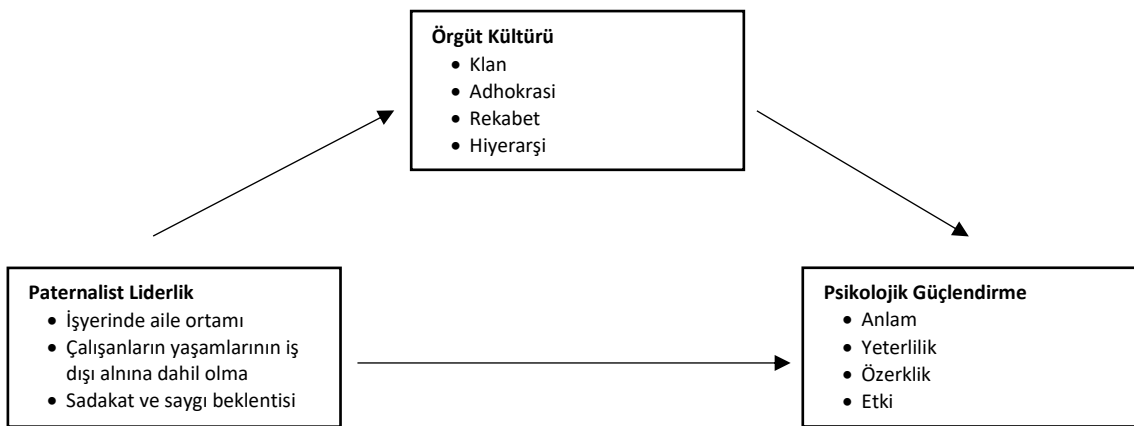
**Örgüt Kültürü**
- Klan
- Adhokrasi
- Rekabet
- Hiyerarşi

**Paternalist Liderlik**
- İşyerinde aile ortamı
- Çalışanların yaşamlarının iş dışı alnına dahil olma
- Sadakat ve saygı beklentisi

**Psikolojik Güçlendirme**
- Anlam
- Yeterlilik
- Özerklik
- Etki